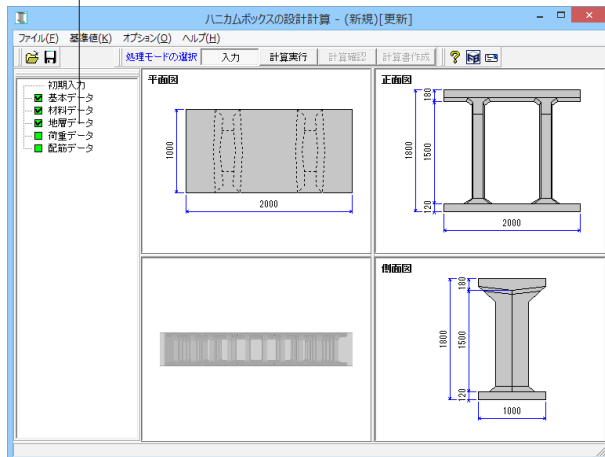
ハニカムボックスの設計計算 - (新規)[更新]

ファイル(F) 基準値(K) オプション(O) ヘルプ(H)

処理モードの選択 入力 計算実行 計算確認 計算書作成

初期入力
基本データ
材料データ
地層データ
荷重データ
配筋データ

平面図
1000
2000

正面図
180
1800
1500
120
2000

側面図
180
1800
1500
120
1000